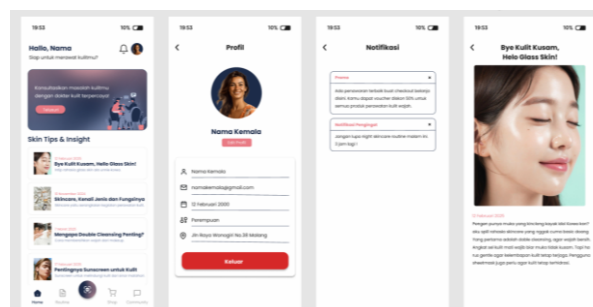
19:53 10%

Hallo, Nama
Siap untuk merawat kulitmu?

Konsultasikan masalah kulitmu dengan dokter kulit terpercaya!
Mulai

Skin Tips & Insight

Bye Kulit Kusam, Hello Glass Skin!

Skincare, Kenali Jenis dan Fungsinya

Mengapa Double Cleansing Penting?

Pentingnya Sunscreen untuk Kulit

Home Routine Shop Community

19:53 10%

Profil

Nama Kemala
Edit Profil

Nama Kemala
namakemala@gmail.com
12 Februari 2000
Perempuan
Jln Raya Wonogiri No 38 Malang

Keluar

19:53 10%

Notifikasi

Promo
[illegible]

Notifikasi Pengingat
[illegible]

19:53 10%

Bye Kulit Kusam, Hello Glass Skin!

12 Februari 2025
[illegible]